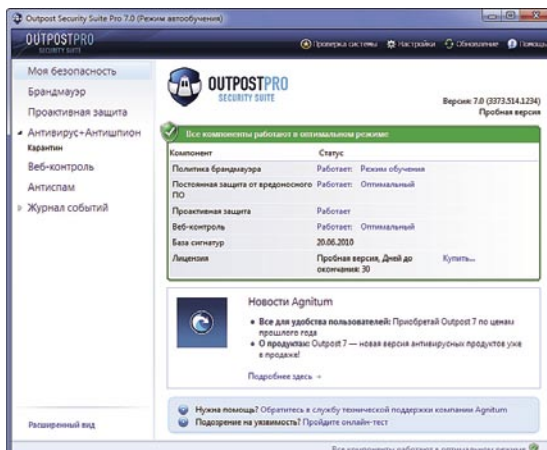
Outpost Security Suite Pro 7.0 (Режим автообучения)

OUTPOSTPRO SECURITY SUITE

Проверка системы Настройки Обновление Помощь

Моя безопасность
Брандмауэр
Проактивная защита
Антивирус+Антишпион
Карантин
Веб-контроль
Антиспам
Журнал событий

OUTPOSTPRO SECURITY SUITE

Версия: 7.0 (3373.514.1234)
Пробная версия

Все компоненты работают в оптимальном режиме

| Компонент | Статус | |
|---|---|---|
| Политика брандмауэра | Работает: Режим обучения | |
| Постоянная защита от вредоносного ПО | Работает: Оптимальный | |
| Проактивная защита | Работает | |
| Веб-контроль | Работает: Оптимальный | |
| База сигнатур | 20.06.2010 | |
| Лицензия | Пробная версия, Дней до окончания: 30 | Купить... |

Новости Agnitum

• Все для удобства пользователей! Приобретай Outpost 7 по ценам прошлого года
• О продукте: Outpost 7 — новая версия антивирусных продуктов уже в продаже!

Подробнее здесь »

Нужна помощь? Обратитесь в службу технической поддержки компании Agnitum
Подозрение на уязвимость? Пройдите онлайн-тест

Расширенный вид

Все компоненты работают в оптимальном режиме